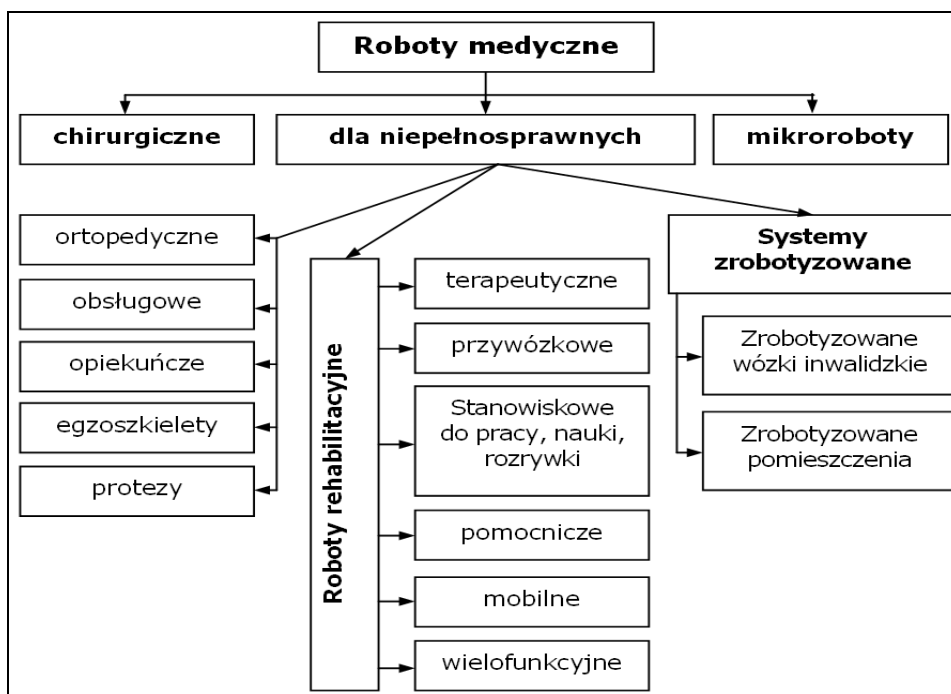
Roboty medyczne

chirurgiczne

dla niepełnosprawnych

mikroroboty

ortopedyczne

obsługowe

opiekuńcze

egzoszkielety

protezy

Roboty rehabilitacyjne

terapeutyczne

przywózkowe

Stanowiskowe do pracy, nauki, rozrywki

pomocnicze

mobilne

wielofunkcyjne

Systemy zrobotyzowane

Zrobotyzowane wózki inwalidzkie

Zrobotyzowane pomieszczenia